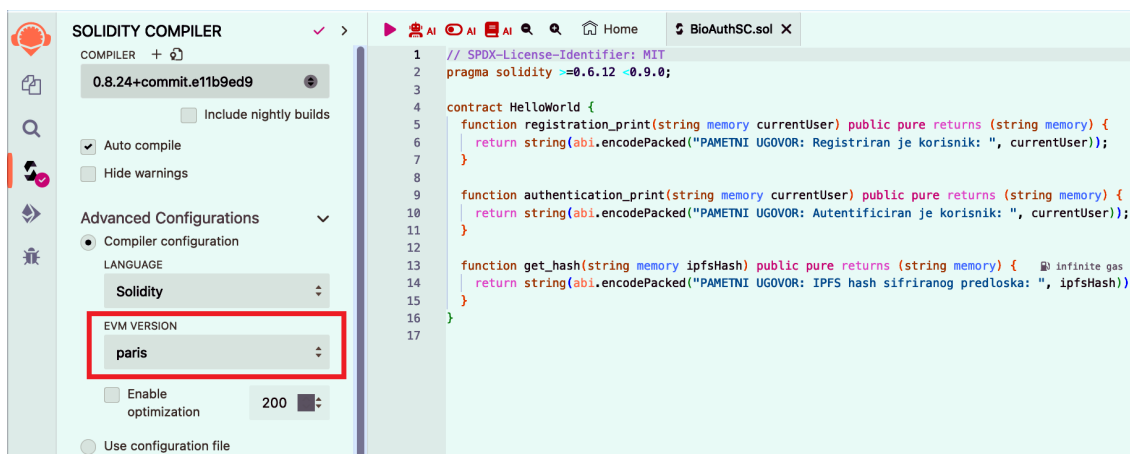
SOLIDITY COMPILER

COMPILER +

0.8.24+commit.e11b9ed9

Include nightly builds

Auto compile

Hide warnings

Advanced Configurations

Compiler configuration

LANGUAGE

Solidity

EVM VERSION

paris

Enable optimization

200

Use configuration file

AI AI AI Home BioAuthSC.sol

1 // SPDX-License-Identifier: MIT
2 pragma solidity >=0.6.12 <0.9.0;
3
4 contract HelloWorld {
5 function registration_print(string memory currentUser) public pure returns (string memory) {
6 return string(abi.encodePacked("PAMETNI UGOVOR: Registriran je korisnik: ", currentUser));
7 }
8
9 function authentication_print(string memory currentUser) public pure returns (string memory) {
10 return string(abi.encodePacked("PAMETNI UGOVOR: Autentificiran je korisnik: ", currentUser));
11 }
12
13 function get_hash(string memory ipfsHash) public pure returns (string memory) { infinite gas
14 return string(abi.encodePacked("PAMETNI UGOVOR: IPFS hash sifriranog predloska: ", ipfsHash))
15 }
16 }
17